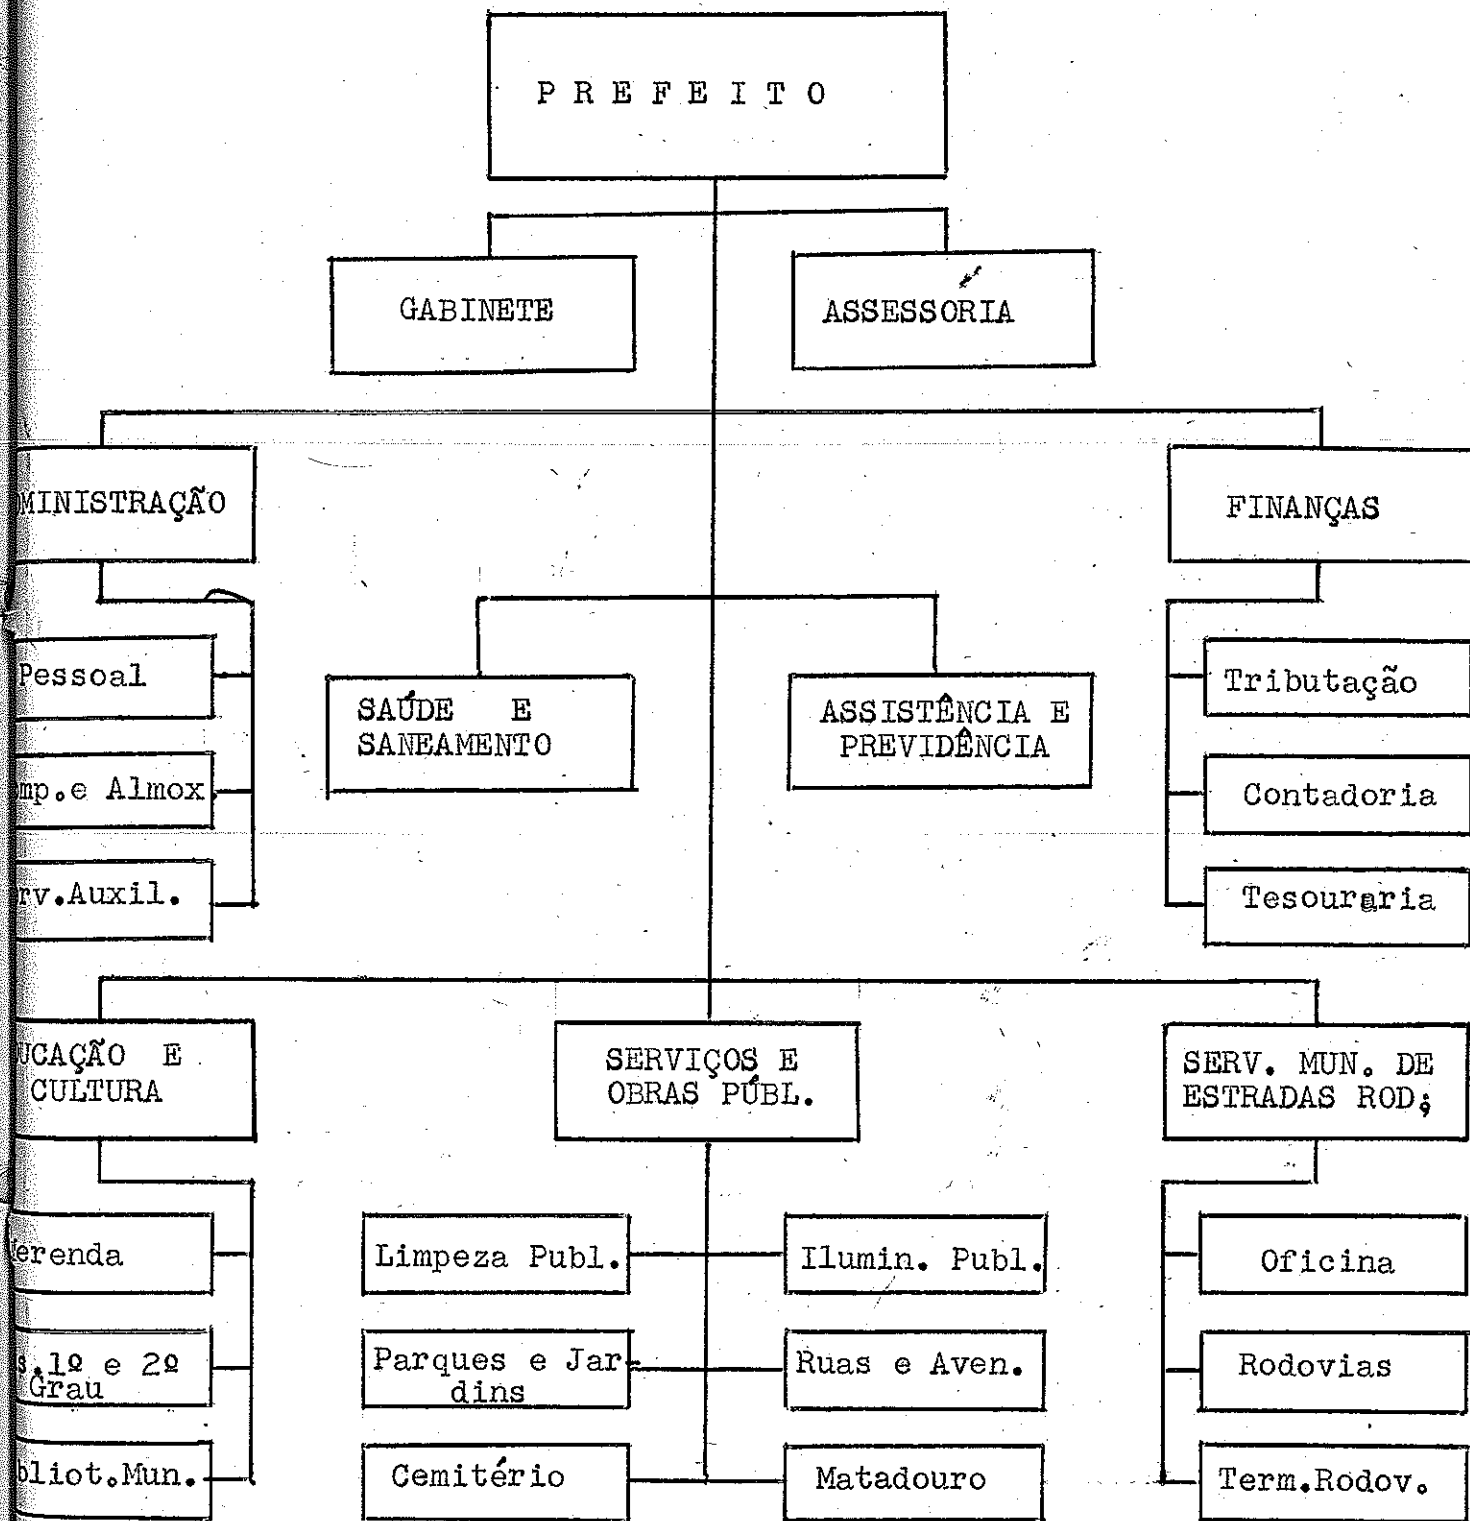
P R E F E I T O

GABINETE

ASSESSORIA

MINISTRAÇÃO

Pessoal

mp.e Almox

rv.Auxil.

SAÚDE E SANEAMENTO

ASSISTÊNCIA E PREVIDÊNCIA

FINANÇAS

Tributação

Contadoria

Tesouraria

UCAÇÃO E CULTURA

erenda

s.1º e 2º Grau

bliot.Mun.

SERVIÇOS E OBRAS PÚBL.

Limpeza Publ.

Parques e Jardins

Cemitério

Ilumin. Publ.

Ruas e Aven.

Matadouro

SERV. MUN. DE ESTRADAS ROD;

Oficina

Rodovias

Term.Rodov.